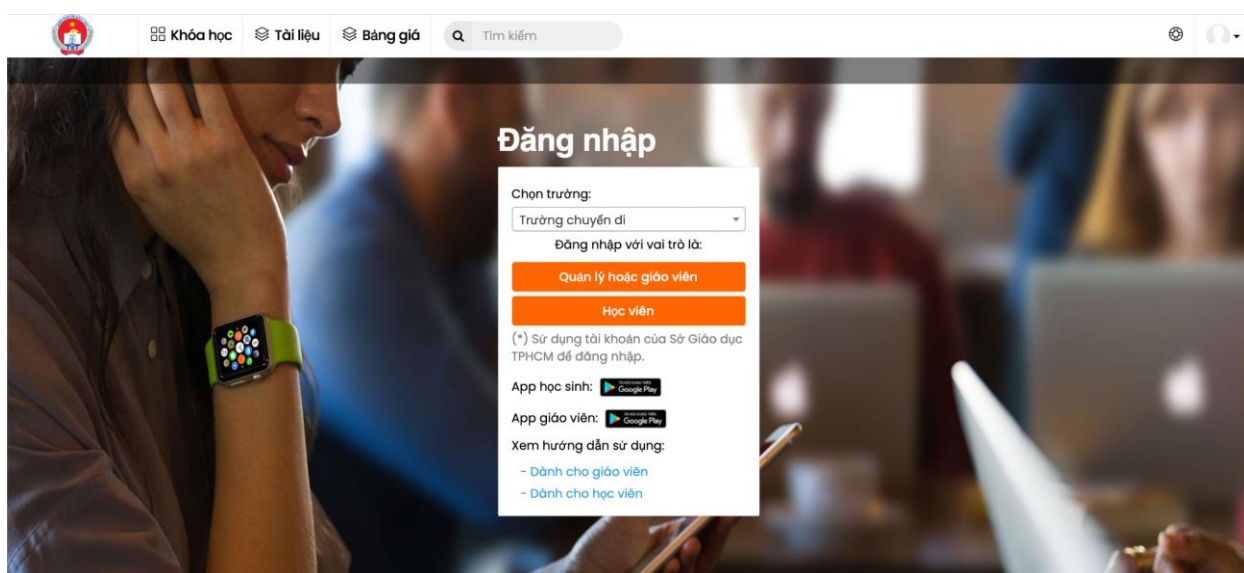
Khóa học Tài liệu Bảng giá Tìm kiếm

Đăng nhập

Chọn trường:

Trường chuyển di

Đăng nhập với vai trò là:

Quản lý hoặc giáo viên

Học viên

(*) Sử dụng tài khoản của Sở Giáo dục TPHCM để đăng nhập.

App học sinh: Google Play

App giáo viên: Google Play

Xem hướng dẫn sử dụng:

- Dành cho giáo viên
- Dành cho học viên